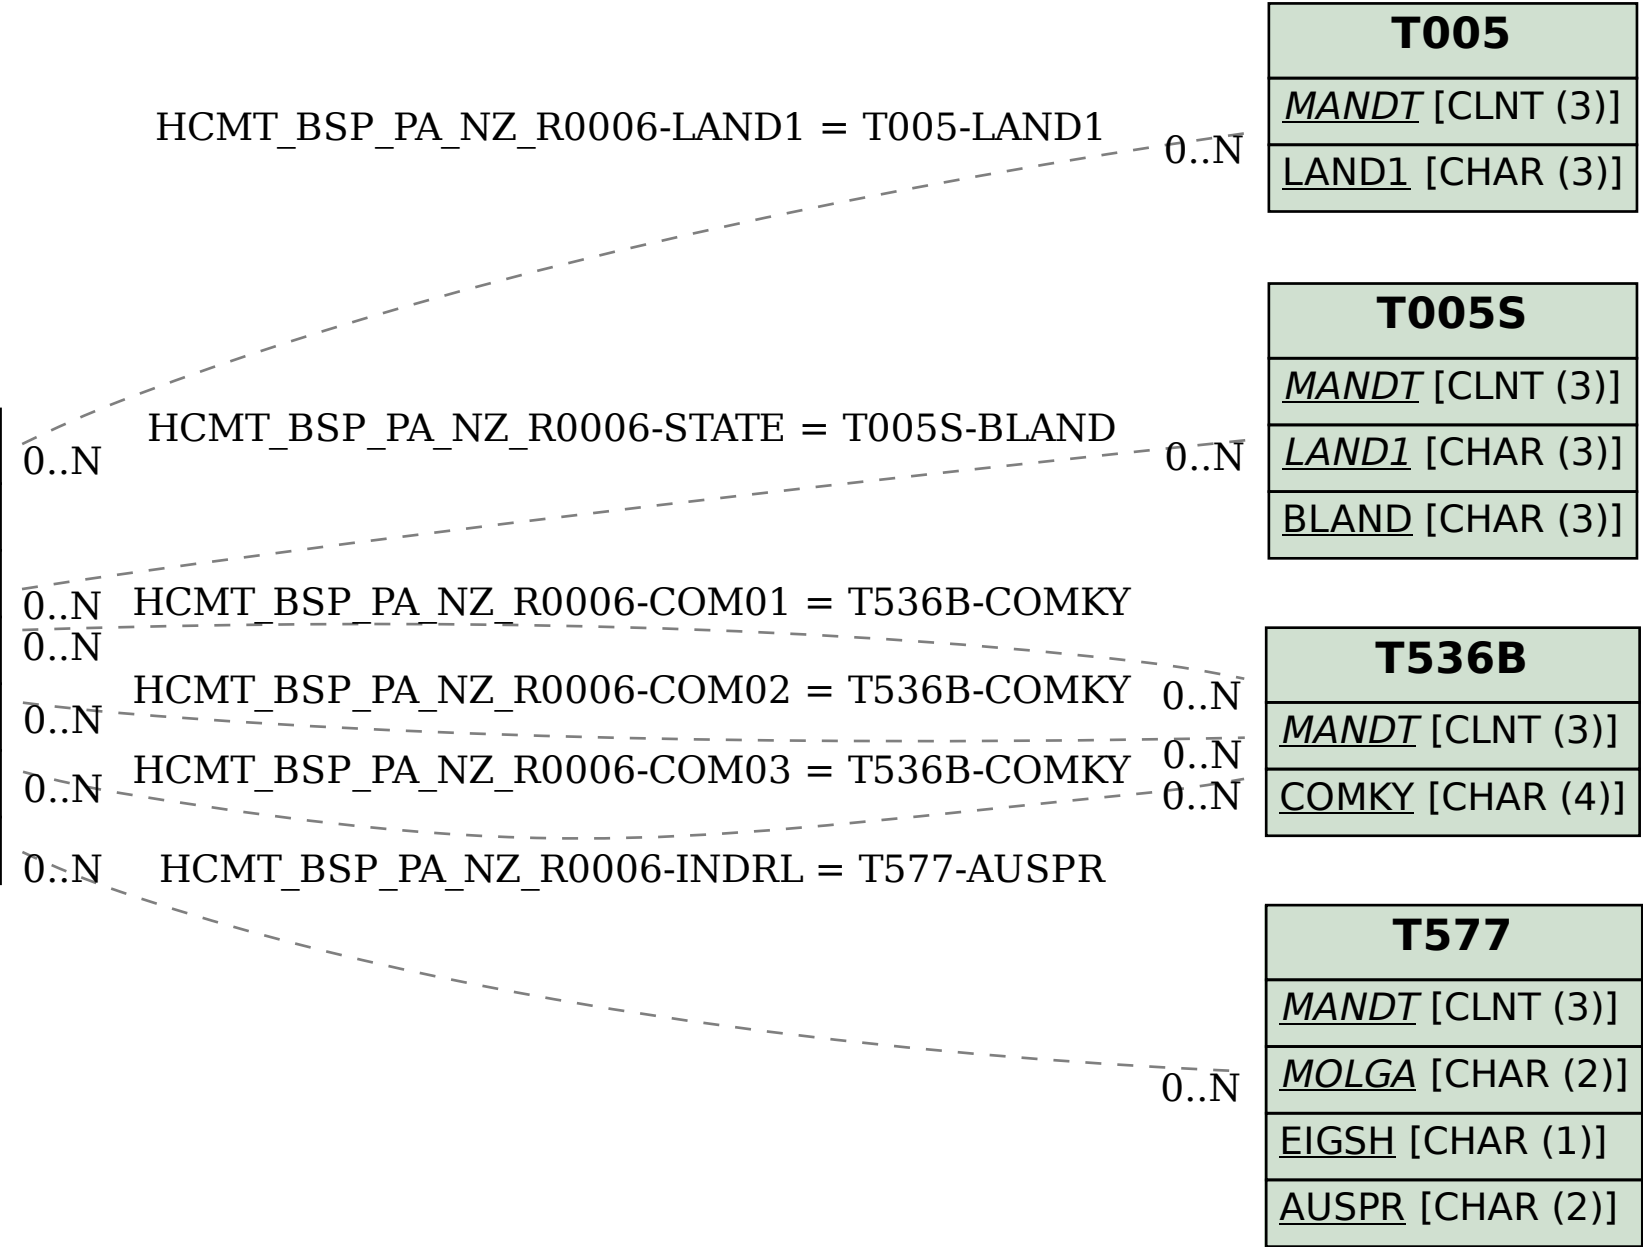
T005
MANDT [CLNT (3)]
LAND1 [CHAR (3)]

HCMT_BSP_PA_NZ_R0006-LAND1 = T005-LAND1
0..N

T005S
MANDT [CLNT (3)]
LAND1 [CHAR (3)]
BLAND [CHAR (3)]

0..N
HCMT_BSP_PA_NZ_R0006-STATE = T005S-BLAND
0..N

0..N
HCMT_BSP_PA_NZ_R0006-COM01 = T536B-COMKY
0..N

T536B
MANDT [CLNT (3)]
COMKY [CHAR (4)]

HCMT_BSP_PA_NZ_R0006-COM02 = T536B-COMKY
0..N
0..N
0..N
HCMT_BSP_PA_NZ_R0006-COM03 = T536B-COMKY
0..N
0..N
0..N
HCMT_BSP_PA_NZ_R0006-INDRL = T577-AUSPR

T577
MANDT [CLNT (3)]
MOLGA [CHAR (2)]
EIGSH [CHAR (1)]
AUSPR [CHAR (2)]

0..N